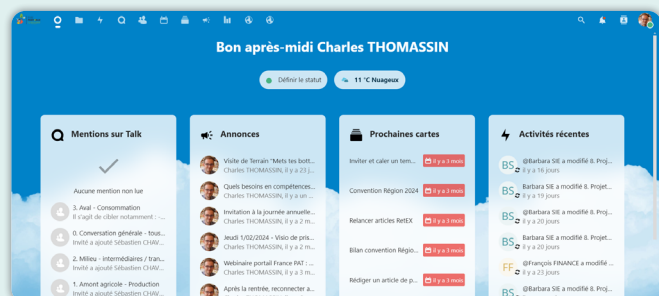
Bon après-midi Charles THOMASSIN

Définir le statut

11 °C Nuageux

Mentions sur Talk

Aucune mention non lue

3. Aval - Consommation
Il s'agit de cibler notamment : ...

0. Conversation générale - tous...
Invité a ajouté Sébastien CHAV...

2. Milieu - intermédiaires / tran...
Invité a ajouté Sébastien CHAV...

1. Amont agricole - Production
Invité a ajouté Sébastien CHAV...

Annonces

Visite de Terrain "Mets tes bott...
Charles THOMASSIN, il y a 23 j...

Quels besoins en compétences...
Charles THOMASSIN, il y a un ...

Invitation à la journée annuelle...
Charles THOMASSIN, il y a un ...

Jeudi 1/02/2024 - Visio de pris...
Charles THOMASSIN, il y a 2 m...

Webinaire portail France PAT : ...
Charles THOMASSIN, il y a 3 m...

Après la rentrée, reconnecter a...

Prochaines cartes

Inviter et caler un tem... il y a 3 mois

Convention Région 2024 il y a 3 mois

Relancer articles RetEX il y a 3 mois

Bilan convention Régio... il y a 3 mois

Rédiger un article de p... il y a 3 mois

Activités récentes

BS @Barbara SIE a modifié 8. Proj...
il y a 16 jours

BS @Barbara SIE a modifié 8. Projet...
il y a 19 jours

BS @Barbara SIE a modifié 8. Proj...
il y a 20 jours

BS @Barbara SIE a modifié 8. Projet...
il y a 20 jours

FF @François FINANCE a modifié ...
il y a 23 jours

BS @Barbara SIE a modifié 8. Proj...